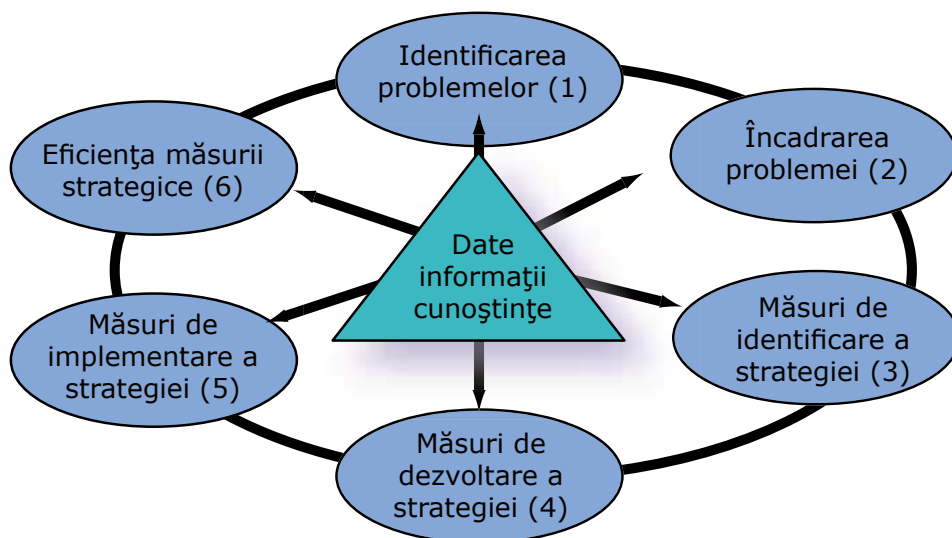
Identificarea problemelor (1)

Încadrarea problemei (2)

Măsuri de identificare a strategiei (3)

Măsuri de dezvoltare a strategiei (4)

Măsuri de implementare a strategiei (5)

Eficienţa măsurii strategice (6)

Date informaţii cunoştinţe